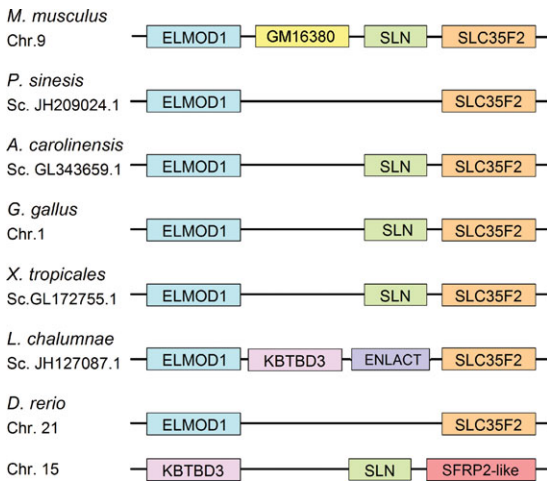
M. musculus
Chr.9

ELMOD1 GM16380 SLN SLC35F2

P. sinesis
Sc. JH209024.1

ELMOD1 SLC35F2

A. carolinensis
Sc. GL343659.1

ELMOD1 SLN SLC35F2

G. gallus
Chr.1

ELMOD1 SLN SLC35F2

X. tropicales
Sc.GL172755.1

ELMOD1 SLN SLC35F2

L. chalumnae
Sc. JH127087.1

ELMOD1 KBTBD3 ENLACT SLC35F2

D. rerio
Chr. 21

ELMOD1 SLC35F2

Chr. 15

KBTBD3 SLN SFRP2-like